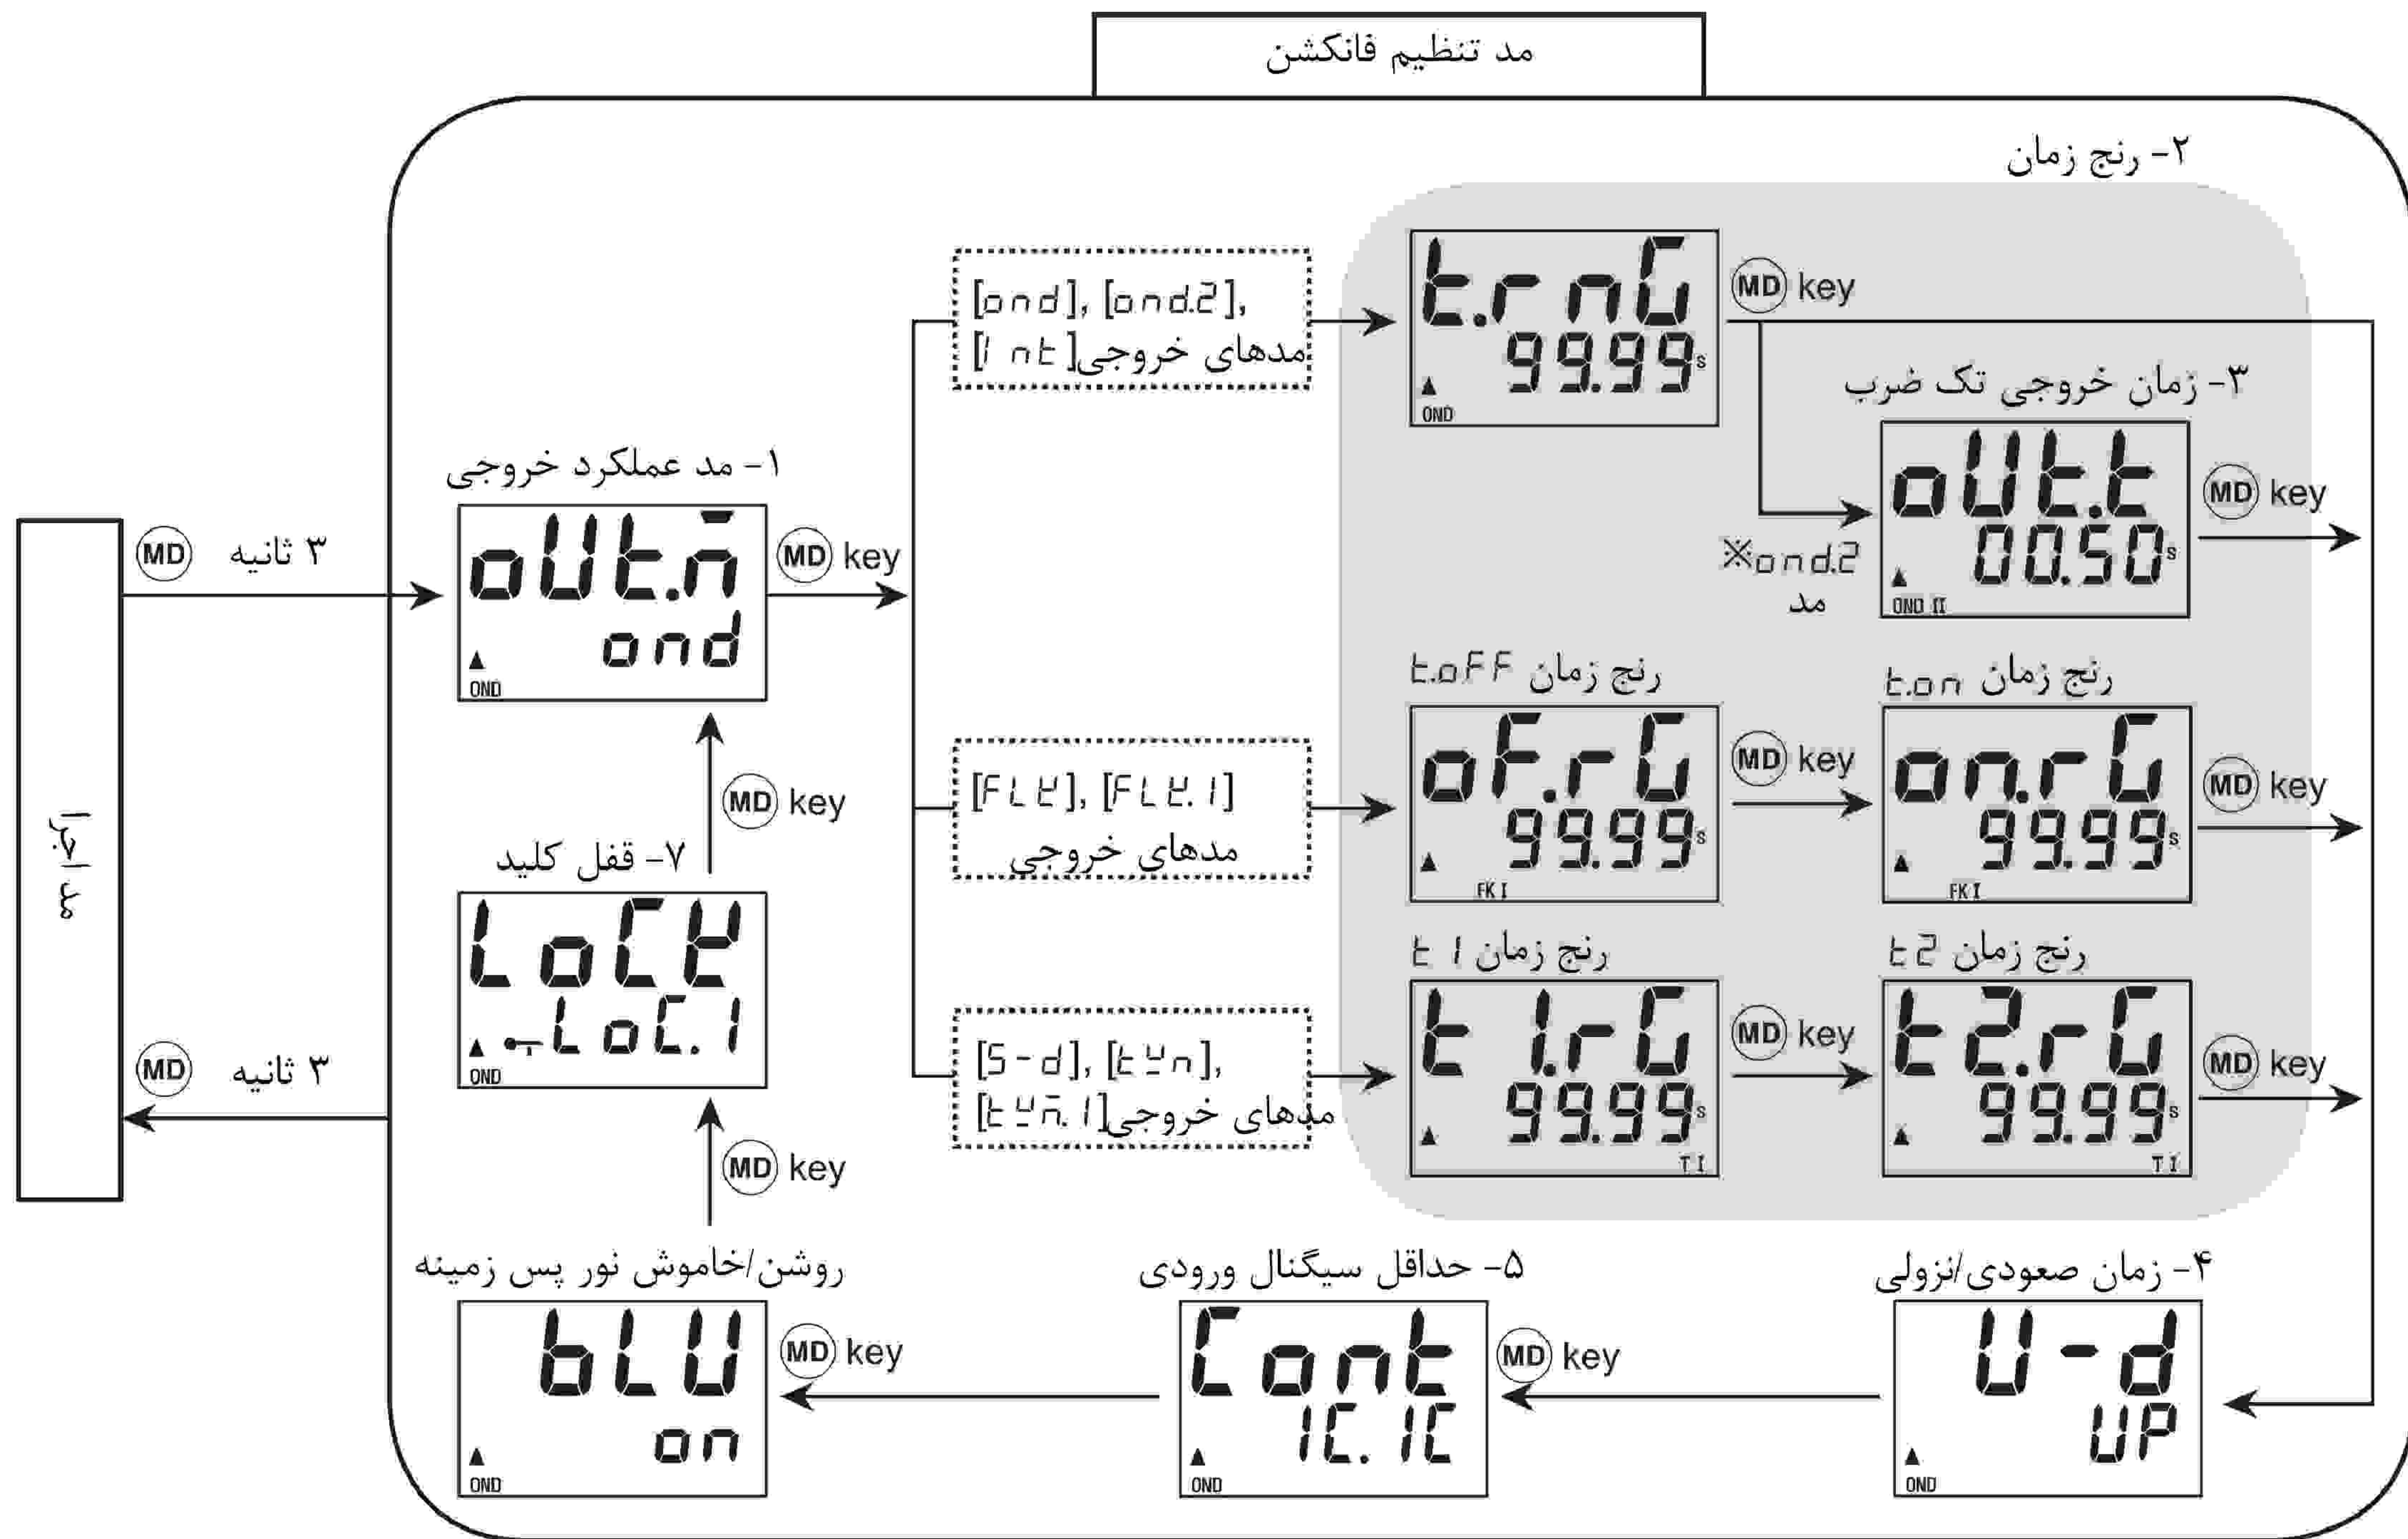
مد تنظیم فانکشن

۲- رنج زمان

مد اجرا

MD ۳ ثانیه

MD ۳ ثانیه

۱- مد عملکرد خروجی
oUt.n̄
ond
OND

MD key

[ond], [ond2], [Int] مدهای خروجی

[FLK], [FLK.1] مدهای خروجی

[S-d], [tun], [tun.1] مدهای خروجی

t.rnG
99.99 s
OND

MD key

۳- زمان خروجی تک ضرب
oUt.t
00.50 s
OND II

※ond2 مد

MD key

رنج زمان t.oFF
oF.rG
99.99 s
FK I

MD key

رنج زمان t.on
on.rG
99.99 s
FK I

MD key

رنج زمان t1
t1.rG
99.99 s
T I

MD key

رنج زمان t2
t2.rG
99.99 s
T I

MD key

MD key

۷- قفل کلید
LoCK
LoC.1
OND

MD key

روشن/خاموش نور پس زمینه
bLU
on
OND

MD key

۵- حداقل سیگنال ورودی
Cont
1C.1C
OND

MD key

۴- زمان صعودی/نزولی
U-d
UP
OND